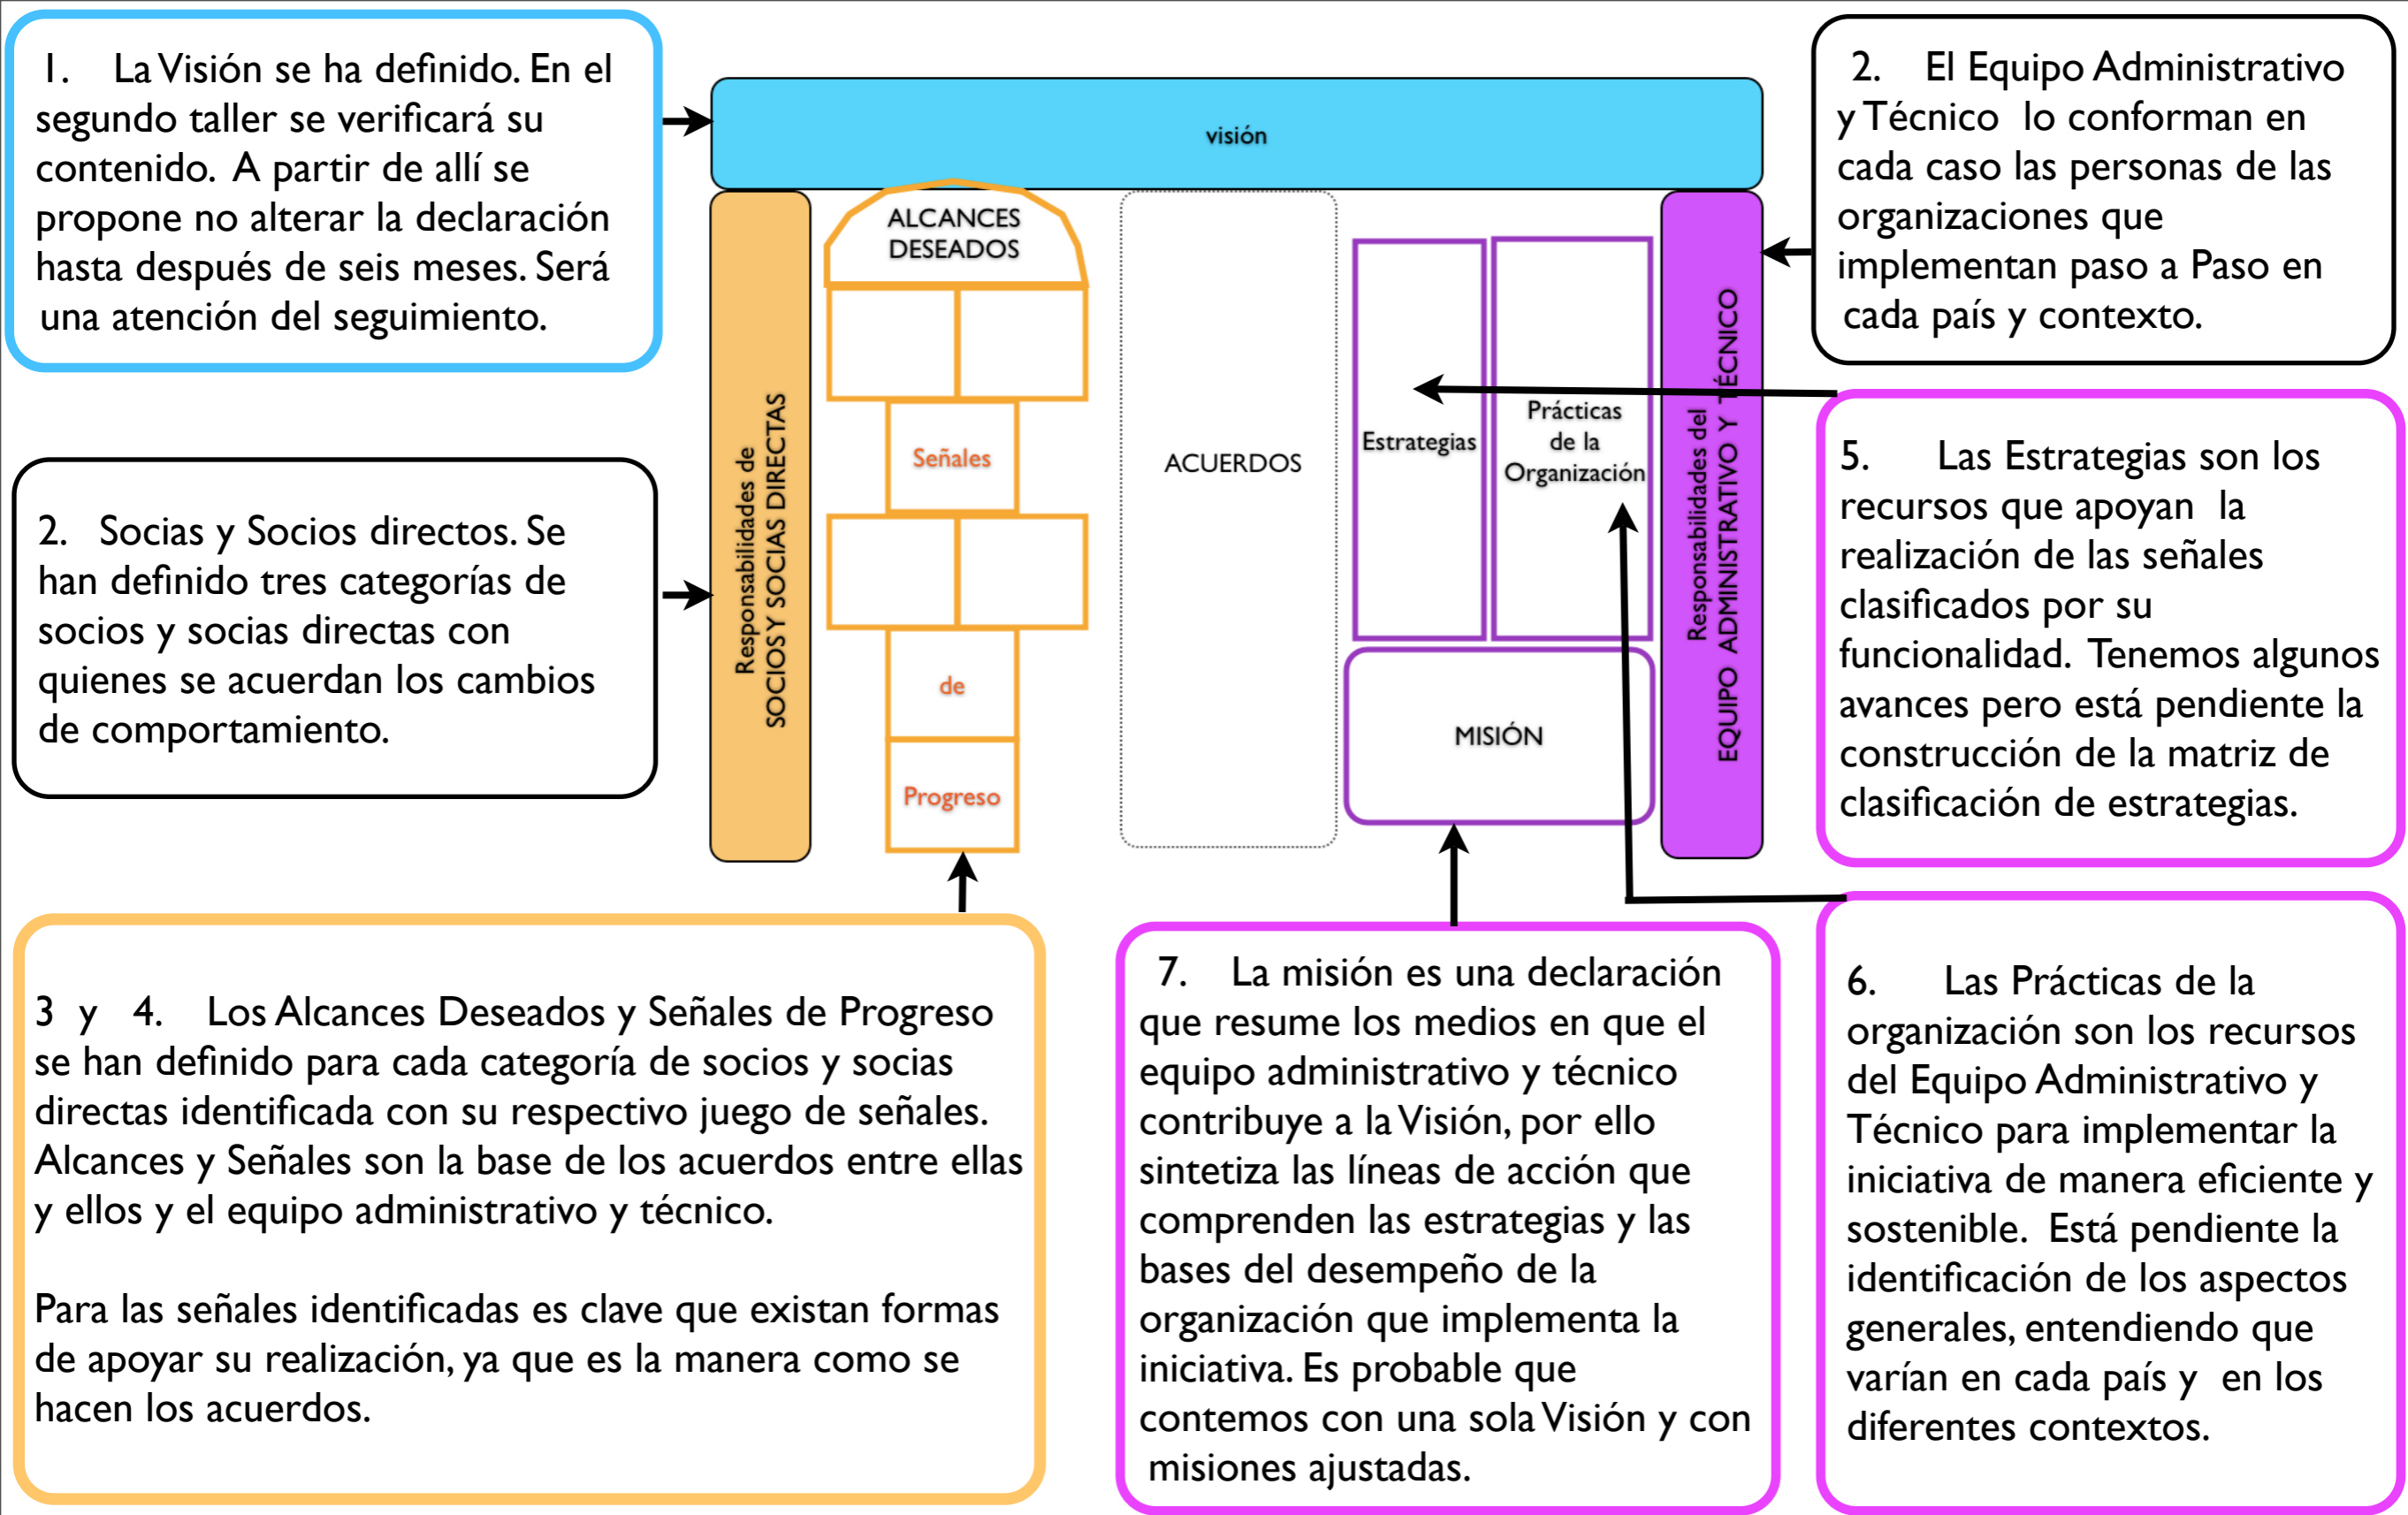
1. La Visión se ha definido. En el segundo taller se verificará su contenido. A partir de allí se propone no alterar la declaración hasta después de seis meses. Será una atención del seguimiento.

visión

2. El Equipo Administrativo y Técnico lo conforman en cada caso las personas de las organizaciones que implementan paso a Paso en cada país y contexto.

Responsabilidades de SOCIOS Y SOCIAS DIRECTAS

ALCANCES DESEADOS

Señales

de

Progreso

ACUERDOS

Estrategias

Prácticas de la Organización

MISIÓN

Responsabilidades del EQUIPO ADMINISTRATIVO Y TÉCNICO

2. Socias y Socios directos. Se han definido tres categorías de socios y socias directas con quienes se acuerdan los cambios de comportamiento.

5. Las Estrategias son los recursos que apoyan la realización de las señales clasificados por su funcionalidad. Tenemos algunos avances pero está pendiente la construcción de la matriz de clasificación de estrategias.

3 y 4. Los Alcances Deseados y Señales de Progreso se han definido para cada categoría de socios y socias directas identificada con su respectivo juego de señales. Alcances y Señales son la base de los acuerdos entre ellas y ellos y el equipo administrativo y técnico.

Para las señales identificadas es clave que existan formas de apoyar su realización, ya que es la manera como se hacen los acuerdos.

7. La misión es una declaración que resume los medios en que el equipo administrativo y técnico contribuye a la Visión, por ello sintetiza las líneas de acción que comprenden las estrategias y las bases del desempeño de la organización que implementa la iniciativa. Es probable que contemos con una sola Visión y con misiones ajustadas.

6. Las Prácticas de la organización son los recursos del Equipo Administrativo y Técnico para implementar la iniciativa de manera eficiente y sostenible. Está pendiente la identificación de los aspectos generales, entendiendo que varían en cada país y en los diferentes contextos.